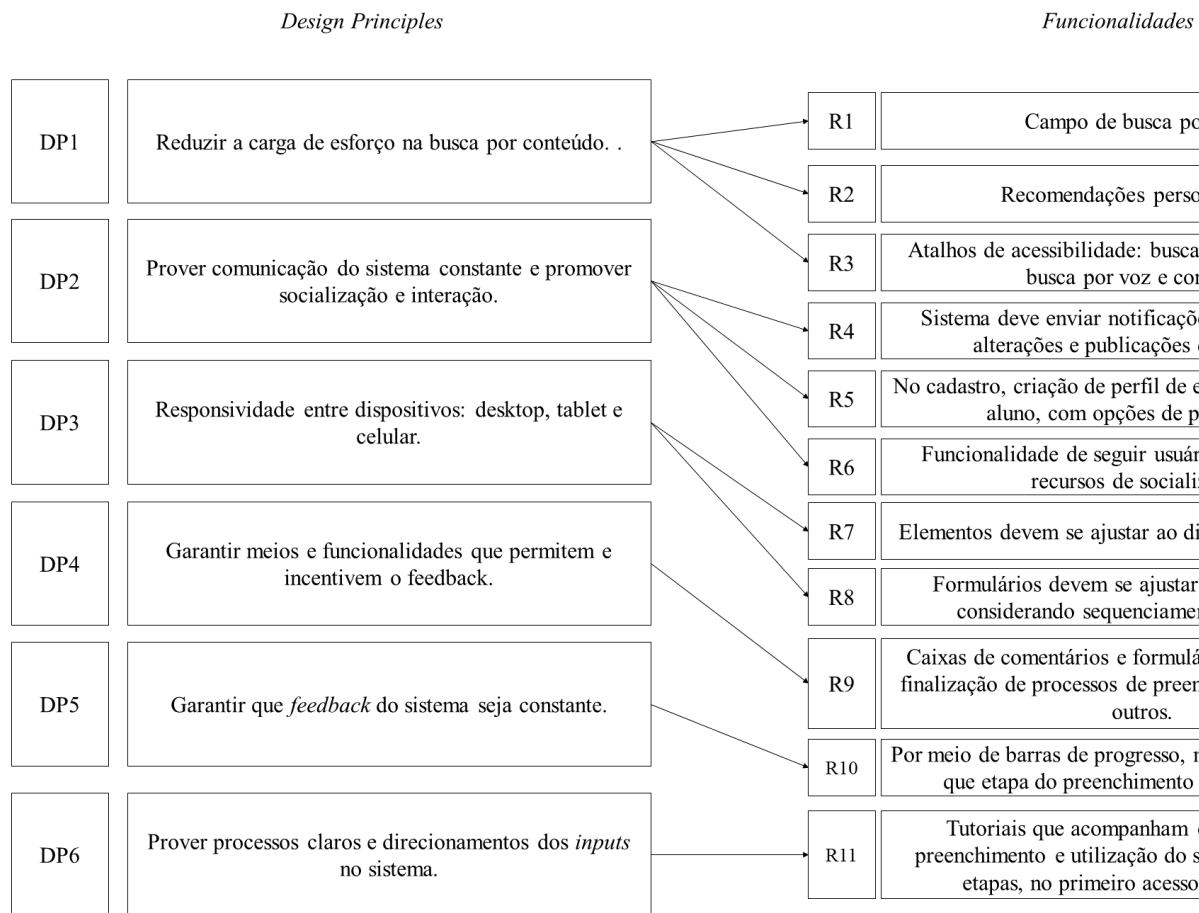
*Design Principles*

*Funcionalidades*

DP1

Reduzir a carga de esforço na busca por conteúdo. .

DP2

Prover comunicação do sistema constante e promover socialização e interação.

DP3

Responsividade entre dispositivos: desktop, tablet e celular.

DP4

Garantir meios e funcionalidades que permitem e incentivem o feedback.

DP5

Garantir que *feedback* do sistema seja constante.

DP6

Prover processos claros e direcionamentos dos *inputs* no sistema.

R1

Campo de busca po

R2

Recomendações perso

R3

Atalhos de acessibilidade: busca busca por voz e cor

R4

Sistema deve enviar notificaçõ alterações e publicações

R5

No cadastro, criação de perfil de e aluno, com opções de p

R6

Funcionalidade de seguir usuár recursos de sociali

R7

Elementos devem se ajustar ao di

R8

Formulários devem se ajustar considerando sequenciamen

R9

Caixas de comentários e formulá finalização de processos de preen outros.

R10

Por meio de barras de progresso, r que etapa do preenchimento

R11

Tutoriais que acompanham preenchimento e utilização do s etapas, no primeiro acesso